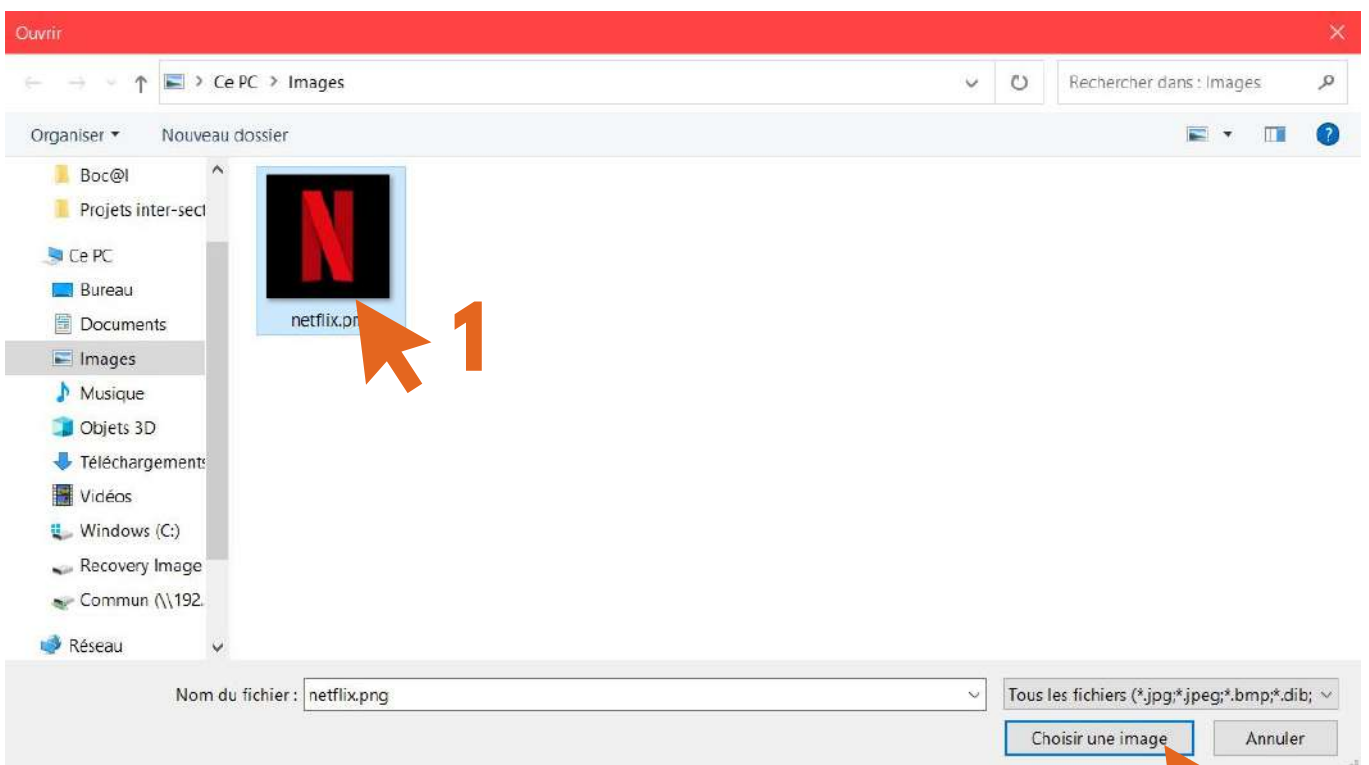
Ouvrir

Ce PC > Images

Rechercher dans : Images

Organiser ▾ Nouveau dossier

Boc@l
Projets inter-sect
Ce PC
Bureau
Documents
Images
Musique
Objets 3D
Téléchargements
Vidéos
Windows (C:)
Recovery Image
Commun (\\192.
Réseau

N

netflix.pn

1

Nom du fichier : netflix.png

Tous les fichiers (*.jpg;*.jpeg;*.bmp;*.dib;

Choisir une image

Annuler